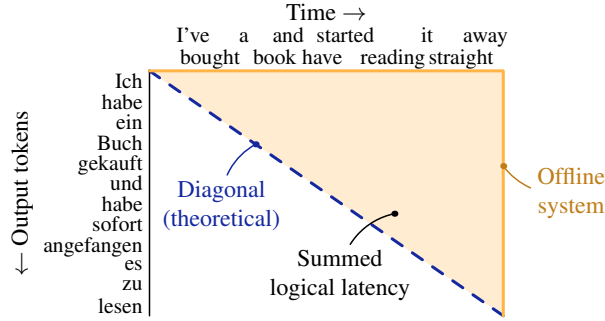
Time →

I've bought a book and have started reading it straight away

← Output tokens

Ich
habe
ein
Buch
gekauft
und
habe
sofort
angefangen
es
zu
lesen

Diagonal (theoretical)

Summed logical latency

Offline system